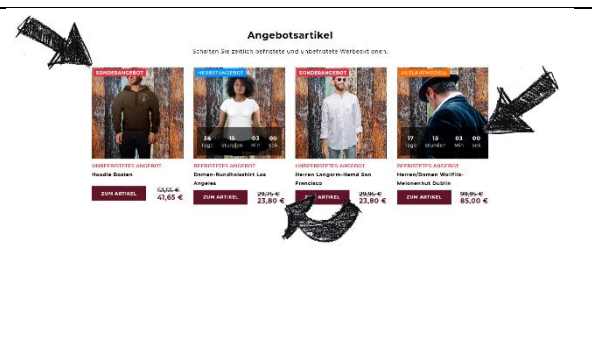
Angebotsartikel

Schalten Sie zeitlich befristete und unbefristete Werbeslot onen.

SONDERANGEBOT

UNBEFRISTETES ANGEBOT

Hoodie Boston

ZUM ARTIKEL

53,50 €

41,65 €

HERBSTANGEBOT

24 Tage 15 Stunden 03 Min 00 Sek

BEFRISTETES ANGEBOT

Damen-Rundhalsshirt Los Angeles

ZUM ARTIKEL

29,75 €

23,80 €

SONDERANGEBOT

UNBEFRISTETES ANGEBOT

Herren Langarm-Hemd San Francisco

ZUM ARTIKEL

29,95 €

23,80 €

AUSLAUFMODELL

17 Tage 15 Stunden 03 Min 00 Sek

BEFRISTETES ANGEBOT

Herren/Damen Wollfilz-Melonenhut Dublin

ZUM ARTIKEL

99,95 €

85,00 €